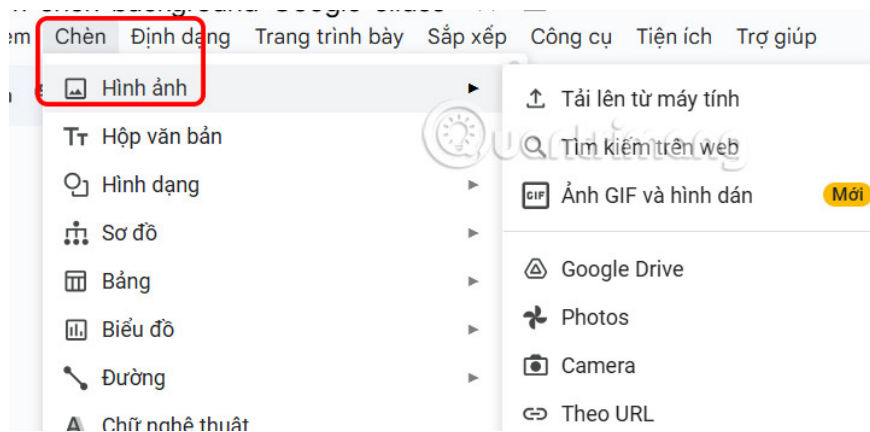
em Chèn Định dạng Trang trình bày Sắp xếp Công cụ Tiện ích Trợ giúp

Hình ảnh

Hộp văn bản

Hình dạng

Sơ đồ

Bảng

Biểu đồ

Đường

Chữ nghệ thuật

Tải lên từ máy tính

Tìm kiếm trên web

GIF Ảnh GIF và hình dán Mới

Google Drive

Photos

Camera

Theo URL

Quantrimang